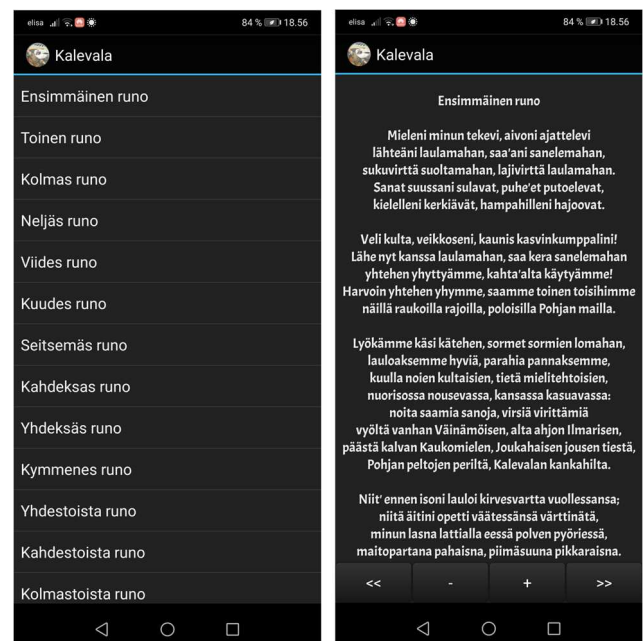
elisa 84 % 18.56

Kalevala

Ensimmäinen runo

Toinen runo

Kolmas runo

Neljäs runo

Viides runo

Kuudes runo

Seitsemäs runo

Kahdeksas runo

Yhdeksäs runo

Kymmenes runo

Yhdestoista runo

Kahdestoista runo

Kolmastoista runo

elisa 84 % 18.56

Kalevala

Ensimmäinen runo

Mieleni minun tekevi, aivoni ajattelevi
lähteäni laulamahan, saa'ani sanelemahan,
sukuvirttä suoltamahan, lajivirttä laulamahan.
Sanat suussani sulavat, puhe'et putoelevat,
kielelleni kerkiävät, hampahilleni hajoovat.

Veli kulta, veikkoseni, kaunis kasvinkumppalini!
Lähe nyt kanssa laulamahan, saa kera sanelemahan
yhtehen yhyttyämme, kahta'alta käytyämme!
Harvoin yhtehen yhymme, saamme toinen toisihimme
näillä raukoilla rajoilla, poloisilla Pohjan mailla.

Lyökämme käsi kätehen, sormet sormien lomahan,
lauloaksemme hyviä, parahia pannaksemme,
kuulla noien kultaisien, tietä mielitehtoisien,
nuorisossa nousevassa, kansassa kasuavassa:
noita saamia sanoja, virsiä virittämiä
vyöltä vanhan Väinämöisen, alta ahjon Ilmarisen,
päästä kalvan Kaukomielen, Joukahaisen jousen tiestä,
Pohjan peltojen periltä, Kalevalan kankahilta.

Niit' ennen isoni lauloi kirvesvartta vuollessansa;
niitä äitini opetti väätessänsä värttinätä,
minun lasna lattialla eessä polven pyöriessä,
maitopartana pahaisna, piimäsuuna pikkaraisna.

<< - + >>